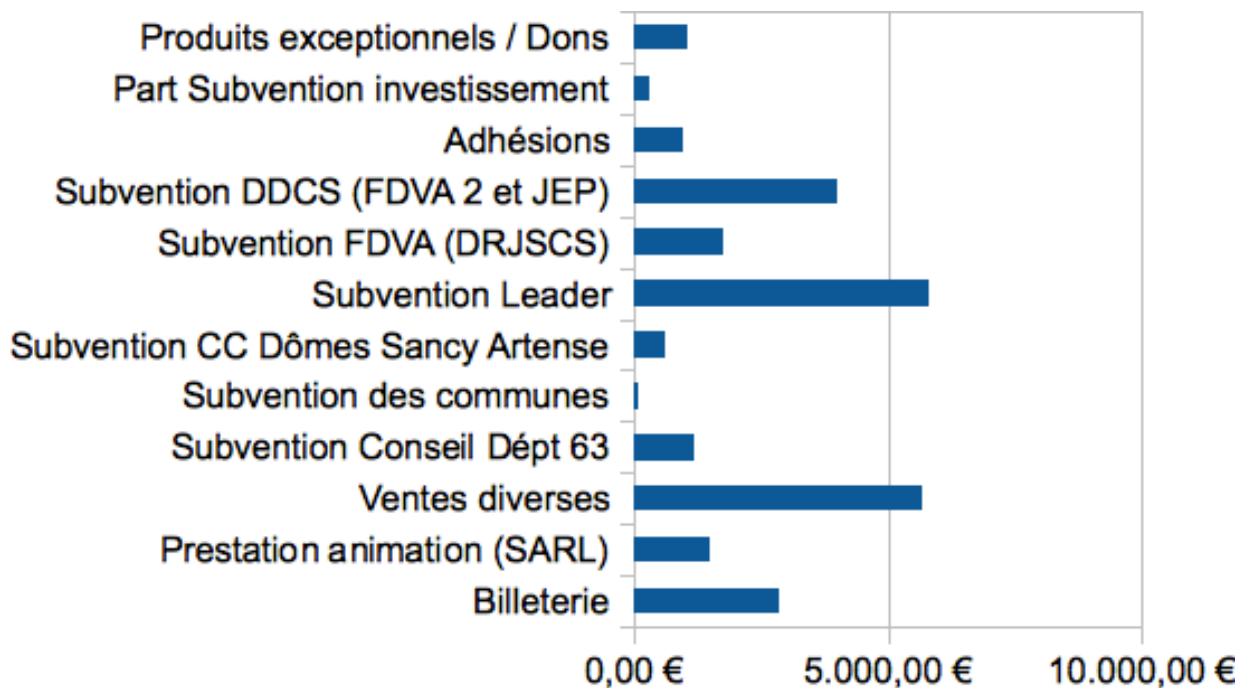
Produits exceptionnels / Dons
Part Subvention investissement
Adhésions
Subvention DDCS (FDVA 2 et JEP)
Subvention FDVA (DRJSCS)
Subvention Leader
Subvention CC Dômes Sancy Artense
Subvention des communes
Subvention Conseil Dépt 63
Ventes diverses
Prestation animation (SARL)
Billeterie

0,00 €
5.000,00 €
10.000,00 €